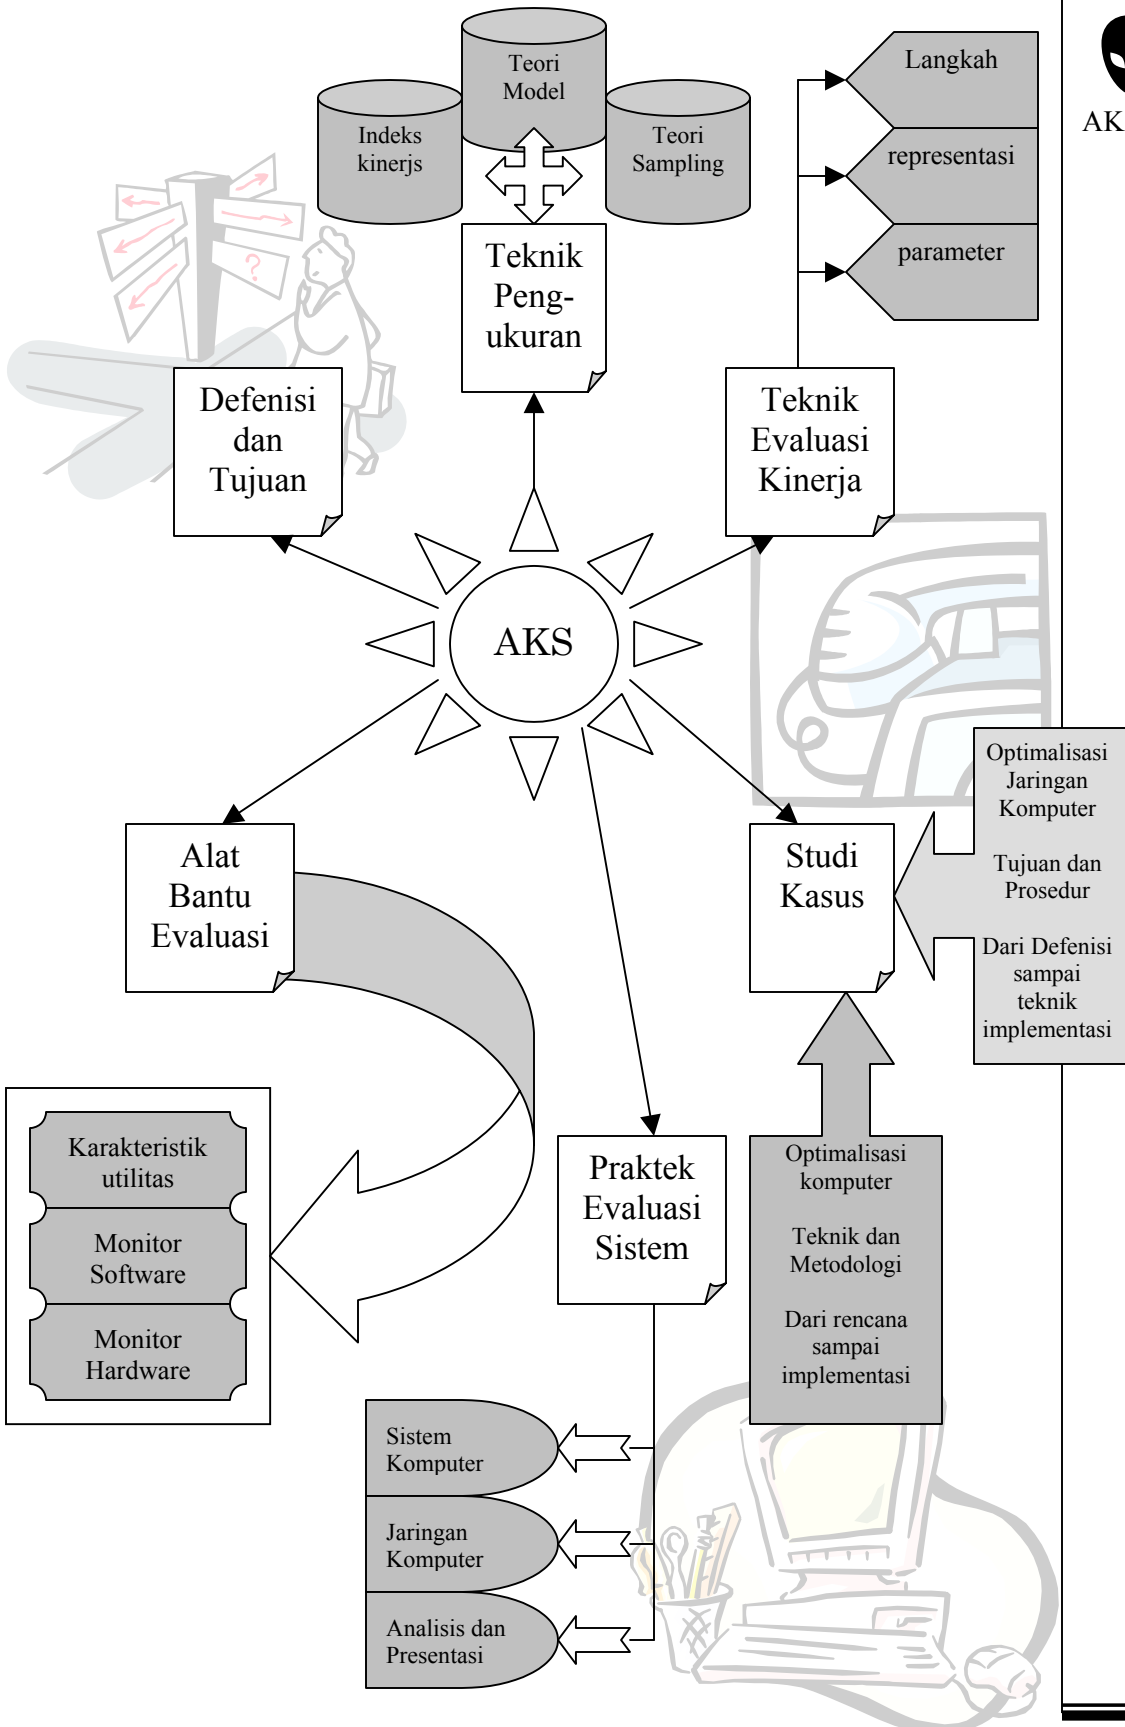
Teori Model

Indeks kinerjs

Teori Sampling

Teknik Peng-ukuran

Langkah

representasi

parameter

AK

Defenisi dan Tujuan

Teknik Evaluasi Kinerja

AKS

Alat Bantu Evaluasi

Studi Kasus

Optimalisasi Jaringan Komputer

Tujuan dan Prosedur

Dari Defenisi sampai teknik implementasi

Karakteristik utilitas

Monitor Software

Monitor Hardware

Praktek Evaluasi Sistem

Optimalisasi komputer

Teknik dan Metodologi

Dari rencana sampai implementasi

Sistem Komputer

Jaringan Komputer

Analisis dan Presentasi